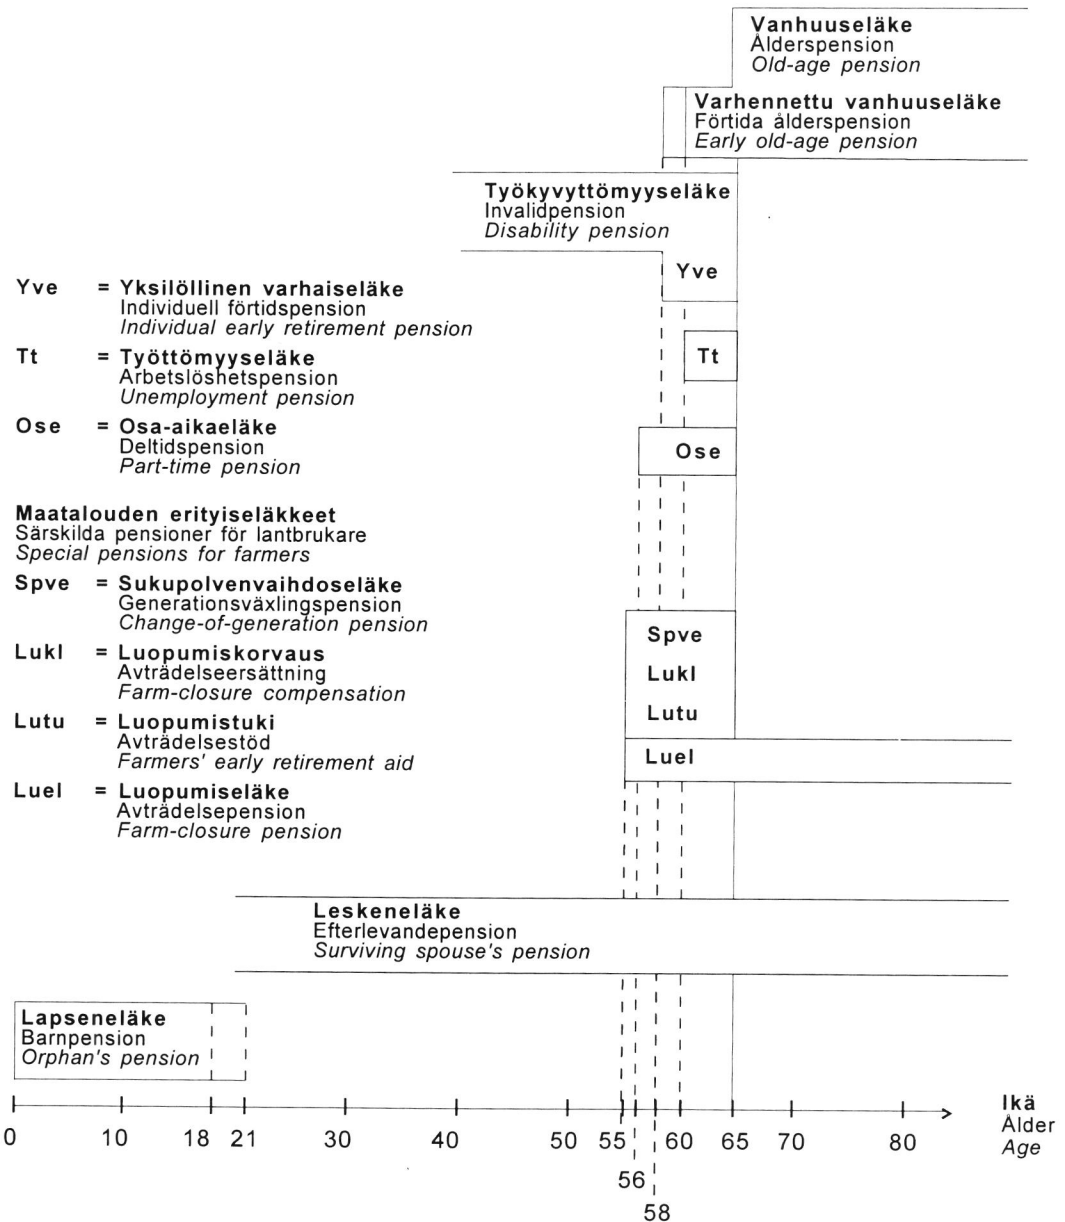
Vanhuuseläke
Ålderspension
Old-age pension

Varhennettu vanhuuseläke
Förtida ålderspension
Early old-age pension

Työkyvyttömyyseläke
Invalidpension
Disability pension

Yve

Yve = Yksilöllinen varhaiseläke
Individuell förtidspension
Individual early retirement pension

Tt = Työttömyyseläke
Arbetslöshetspension
Unemployment pension

Tt

Ose = Osa-aikaeläke
Deltidspension
Part-time pension

Ose

Maatalouden erityiseläkkeet
Särskilda pensioner för lantbrukare
Special pensions for farmers

Spve = Sukupolvenvaihdoseläke
Generationsväxlingspension
Change-of-generation pension

Lukl = Luopumiskorvaus
Avträdelseersättning
Farm-closure compensation

Lutu = Luopumistuki
Avträdelsestöd
Farmers' early retirement aid

Luel = Luopumiseläke
Avträdelsepension
Farm-closure pension

Spve
Lukl
Lutu

Luel

Leskeneläke
Efterlevandepension
Surviving spouse's pension

Lapseneläke
Barnpension
Orphan's pension

0 10 18 21 30 40 50 55 56 58 60 65 70 80

Ikä
Ålder
Age